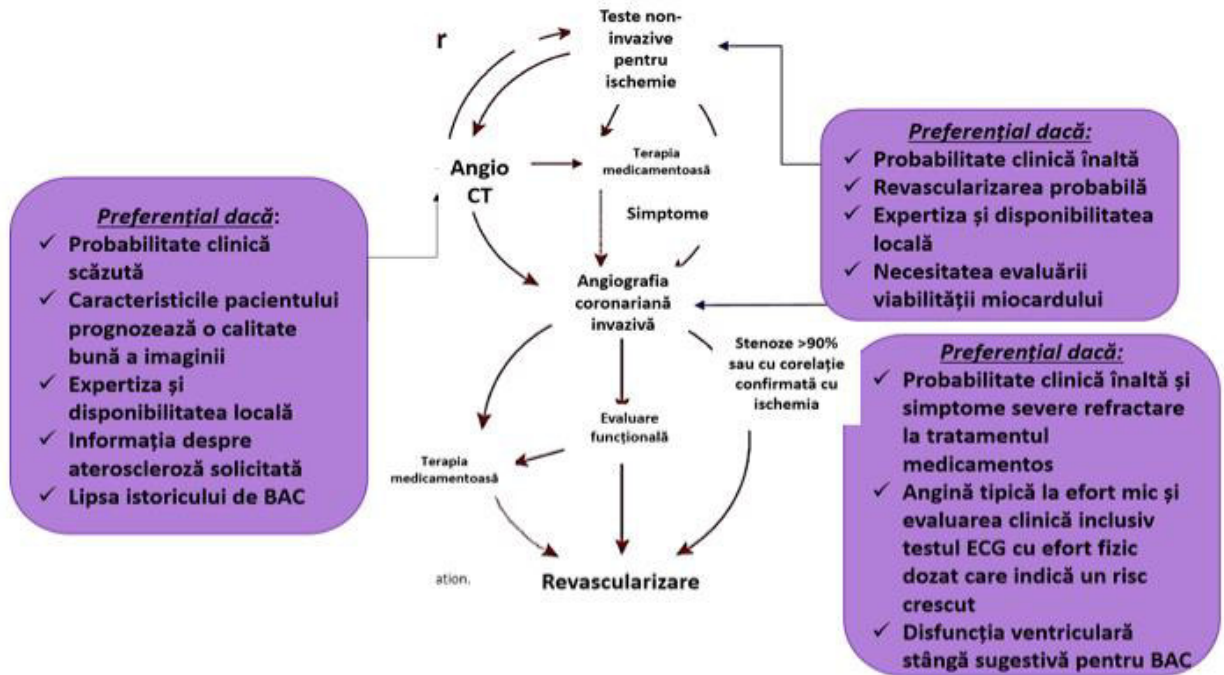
r

Teste non-invazive pentru ischemie

Angio CT

Terapia medicamentoasă

Simptome

Angiografia coronariană invazivă

Stenoze >90% sau cu corelație confirmată cu ischemia

Evaluare funcțională

Terapia medicamentoasă

ation.

Revascularizare

Preferențial dacă:
✓ Probabilitate clinică scăzută
✓ Caracteristicile pacientului prognozează o calitate bună a imaginii
✓ Expertiza și disponibilitatea locală
✓ Informația despre ateroscleroză solicitată
✓ Lipsa istoricului de BAC

Preferențial dacă:
✓ Probabilitate clinică înaltă
✓ Revascularizarea probabilă
✓ Expertiza și disponibilitatea locală
✓ Necesitatea evaluării viabilității miocardului

Preferențial dacă:
✓ Probabilitate clinică înaltă și simptome severe refractare la tratamentul medicamentos
✓ Angină tipică la efort mic și evaluarea clinică inclusiv testul ECG cu efort fizic dozat care indică un risc crescut
✓ Disfuncția ventriculară stângă sugestivă pentru BAC